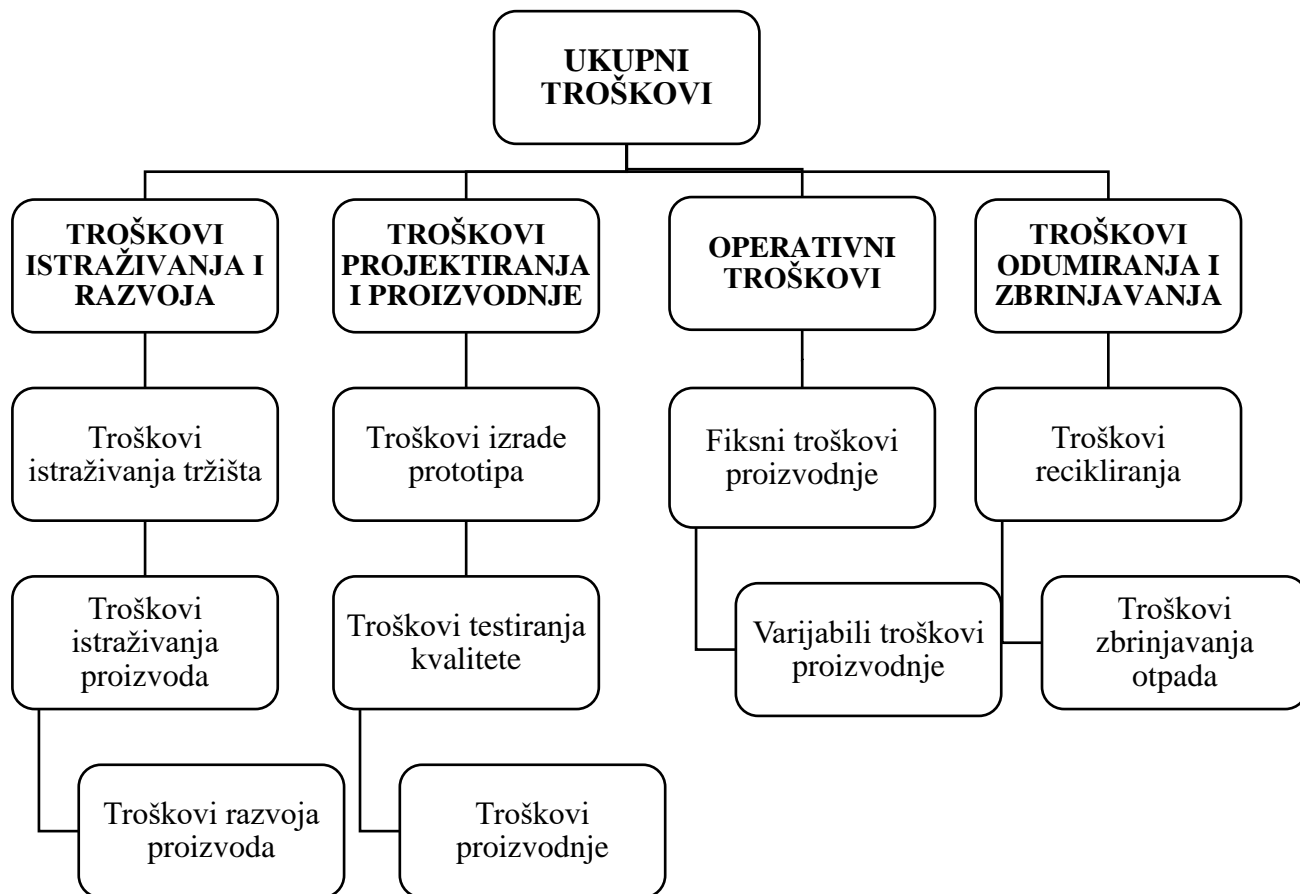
UKUPNI TROŠKOVI

TROŠKOVI ISTRAŽIVANJA I RAZVOJA

Troškovi istraživanja tržišta

Troškovi istraživanja proizvoda

Troškovi razvoja proizvoda

TROŠKOVI PROJEKTIRANJA I PROIZVODNJE

Troškovi izrade prototipa

Troškovi testiranja kvalitete

Troškovi proizvodnje

OPERATIVNI TROŠKOVI

Fiksni troškovi proizvodnje

Varijabili troškovi proizvodnje

TROŠKOVI ODUMIRANJA I ZBRINJAVANJA

Troškovi recikliranja

Troškovi zbrinjavanja otpada